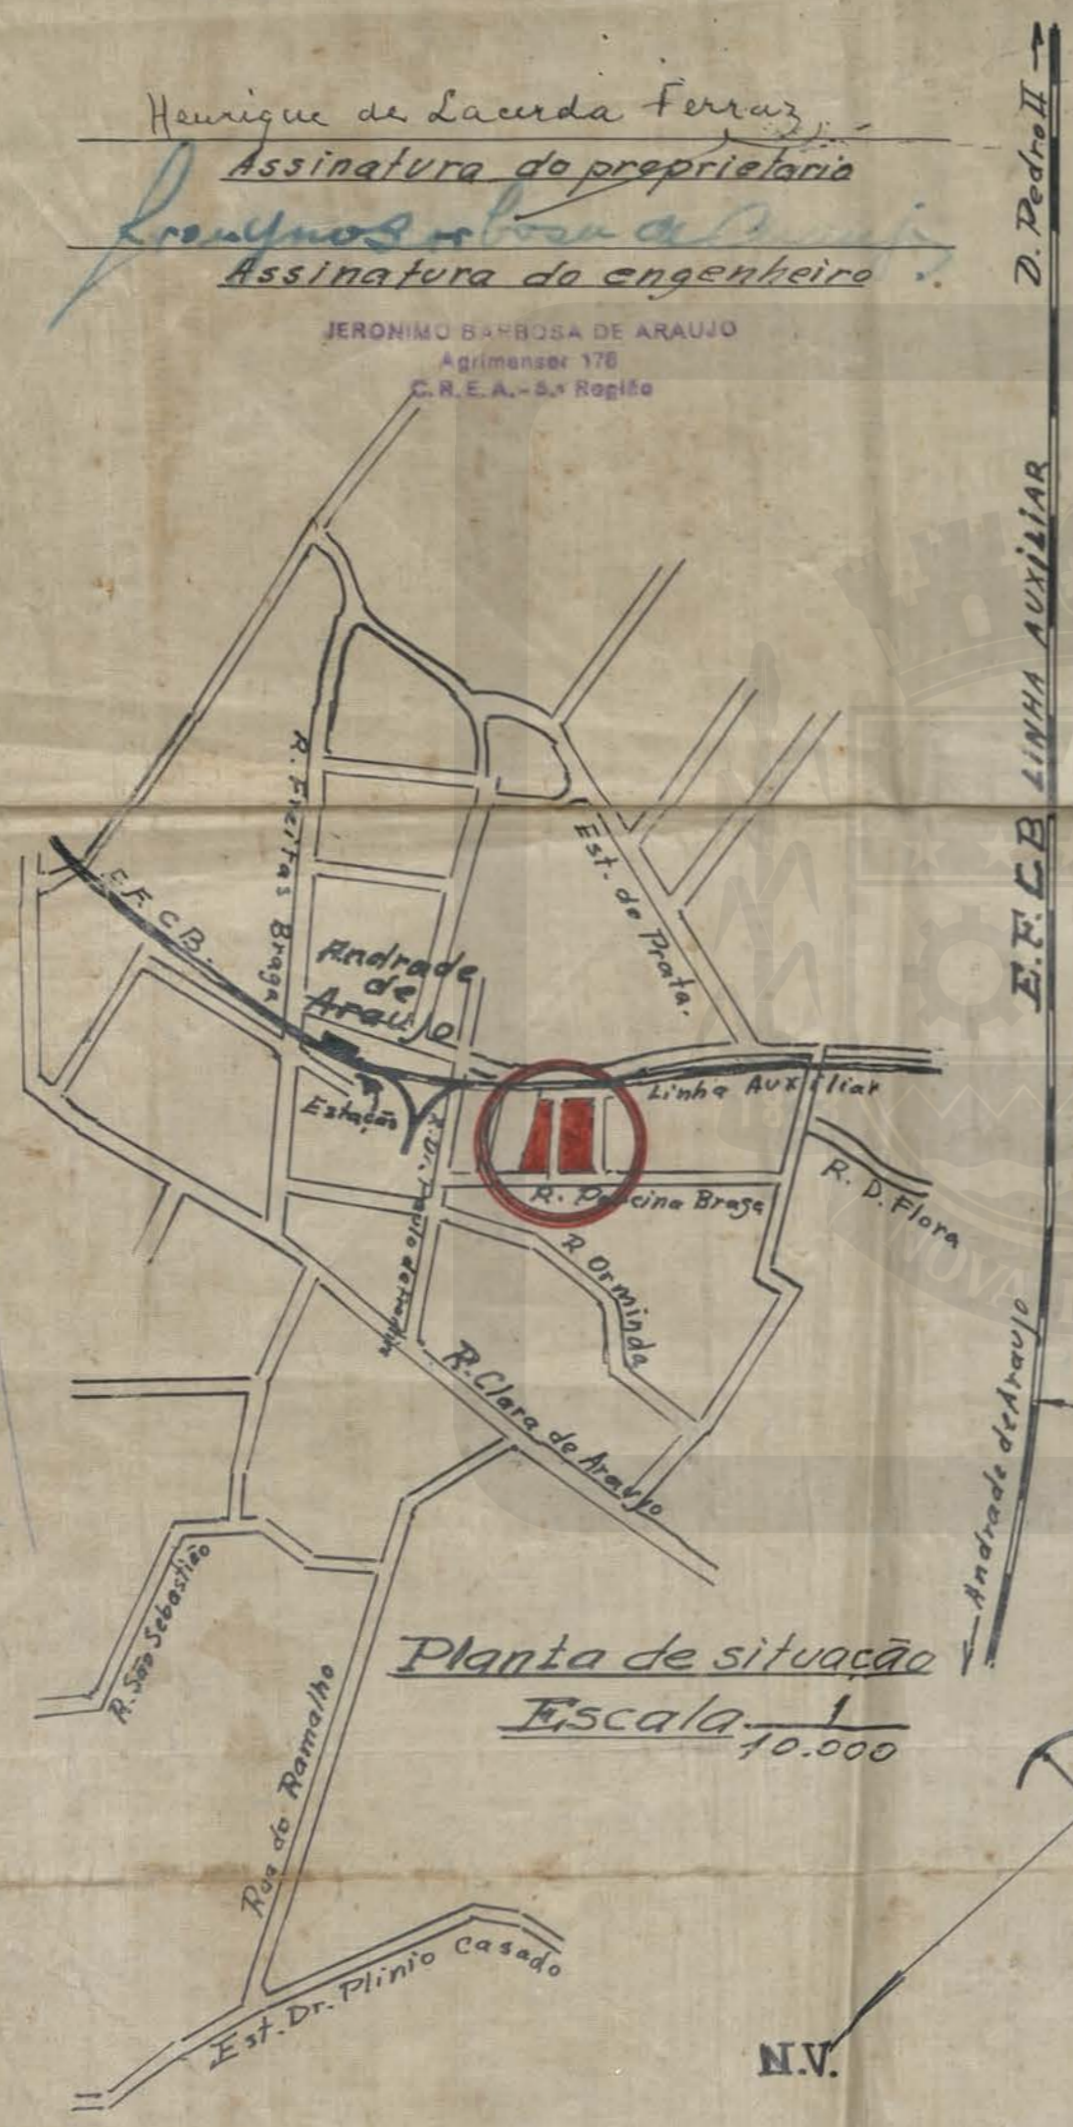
Henrique de Lacerda Ferraz
Assinatura do proprietario

Jeronymo Barbosa de Araujo
Assinatura do engenheiro

JERONIMO BARBOSA DE ARAUJO
Agrimensor 176
C.R.E.A. - 5.ª Região

D. Pedro II

E.F.C.B. LINHA AUXILIAR

R. Freitas Braga

Est. de Prata.

E.F.C.B.

Andrade de Araujo

Estação

R. Dr. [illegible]

Linha Auxiliar

R. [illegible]cina Braga

R. D. Flora

R. Orminda

R. Clara de Araujo

Andrade de Araujo

R. São Sebastião

Rua do Ramalho

Planta de situação
Escala $\frac{1}{10.000}$

Est. Dr. Plinio Casado

N.V.